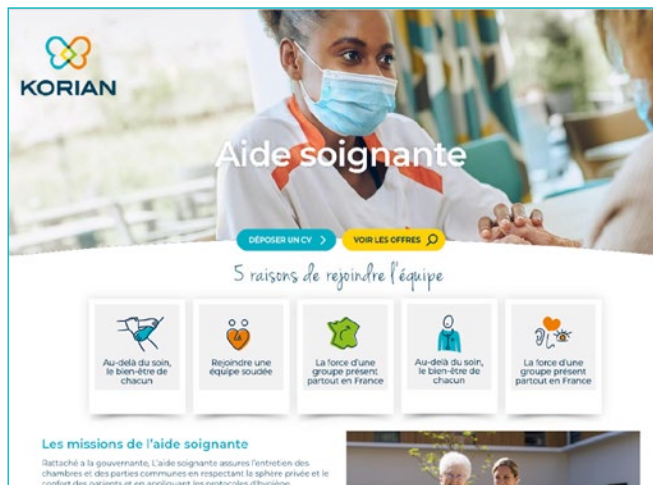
KORIAN

Aide soignante

DÉPOSER UN CV >

VOIR LES OFFRES

5 raisons de rejoindre l'équipe

Au-delà du soin, le bien-être de chacun

Rejoindre une équipe soudée

La force d'une groupe présent partout en France

Au-delà du soin, le bien-être de chacun

La force d'une groupe présent partout en France

Les missions de l'aide soignante

Rattaché à la gouvernante, L'aide soignante assures l'entretien des chambres et des parties communes en respectant la sphère privée et le confort des patients et en appliquant les protocoles d'hygiène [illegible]